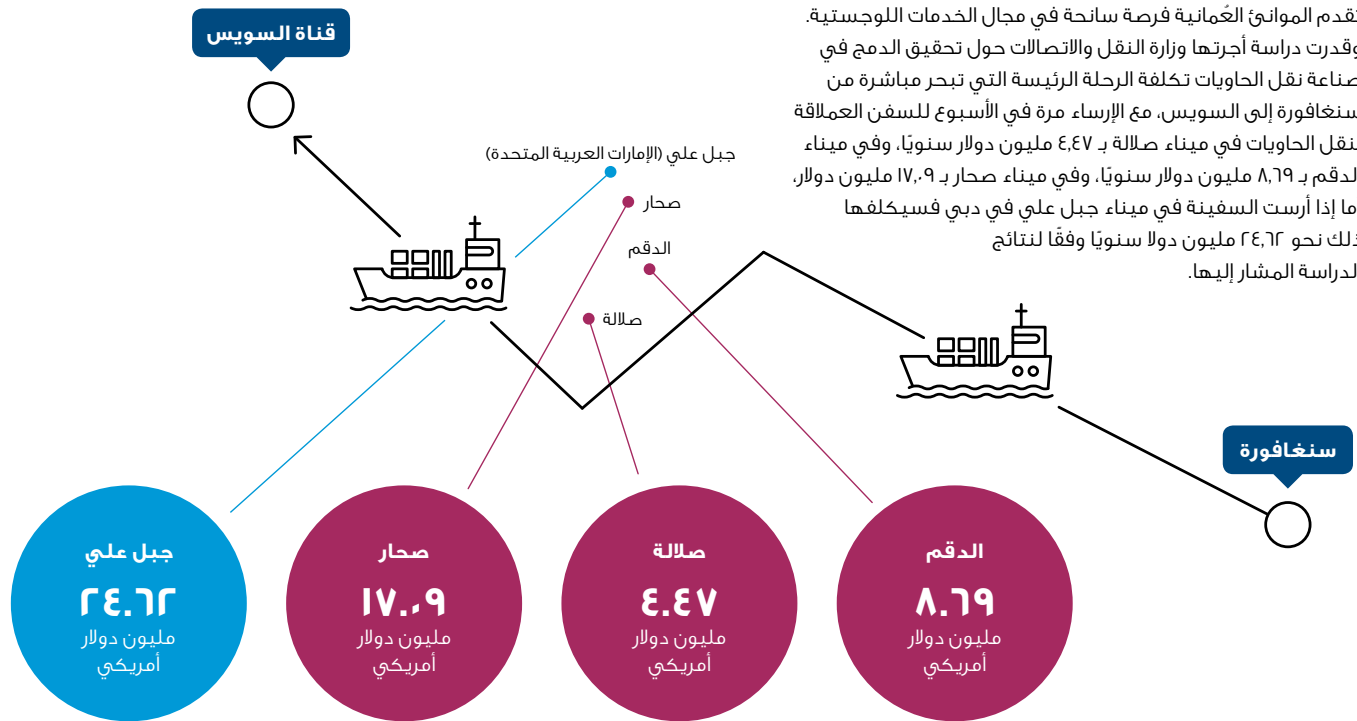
تقدم الموانئ العُمانية فرصة سانحة في مجال الخدمات اللوجستية. وقدرت دراسة أجرتها وزارة النقل والاتصالات حول تحقيق الدمج في صناعة نقل الحاويات تكلفة الرحلة الرئيسة التي تبحر مباشرة من سنغافورة إلى السويس، مع الإرساء مرة في الأسبوع للسفن العملاقة لنقل الحاويات في ميناء صلالة بـ ٤,٤٧ مليون دولار سنويًا، وفي ميناء الدقم بـ ٨,٦٩ مليون دولار سنويًا، وفي ميناء صحار بـ ١٧,٠٩ مليون دولار، أما إذا أرست السفينة في ميناء جبل علي في دبي فسيكلفها ذلك نحو ٢٤,٦٢ مليون دولا سنويًا وفقًا لنتائج الدراسة المشار إليها.

قناة السويس

جبل علي (الإمارات العربية المتحدة)

صحار

الدقم

صلالة

سنغافورة

جبل علي
٢٤.٦٢
مليون دولار أمريكي

صحار
١٧.٠٩
مليون دولار أمريكي

صلالة
٤.٤٧
مليون دولار أمريكي

الدقم
٨.٦٩
مليون دولار أمريكي